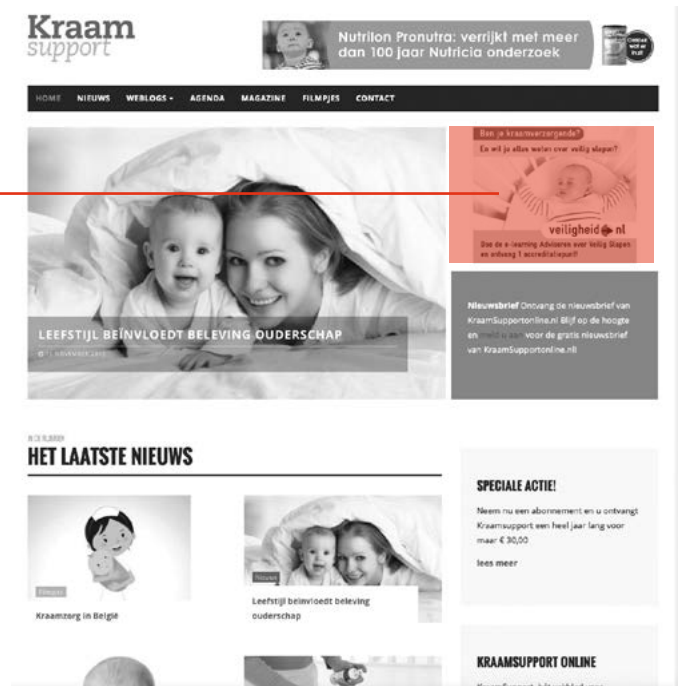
Kraam support

Nutrilon Pronutra: verrijkt met meer dan 100 jaar Nutricia onderzoek

HOME NIEUWS WEBLOGS AGENDA MAGAZINE FILMPJES CONTACT

Ben je kraamverzorgende?
En wil je alles weten over veilig slapen?
veiligheid.nl
Doe de e-learning Adviseren over Veilig Slapen en ontvang 1 accreditatiepunt!

LEEFSTIJL BEÏNVLOEDT BELEVING OUDERSCHAP
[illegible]

Nieuwsbrief Ontvang de nieuwsbrief van KraamSupportonline.nl Blijf op de hoogte en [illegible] voor de gratis nieuwsbrief van KraamSupportonline.nl

IN DE RUBRIEK
HET LAATSTE NIEUWS

Filmpjes
Kraamzorg in België

Nieuws
Leefstijl beïnvloedt beleving ouderschap

SPECIALE ACTIE!
Neem nu een abonnement en u ontvangt Kraamsupport een heel jaar lang voor maar € 30,00
lees meer

KRAAMSUPPORT ONLINE
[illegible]